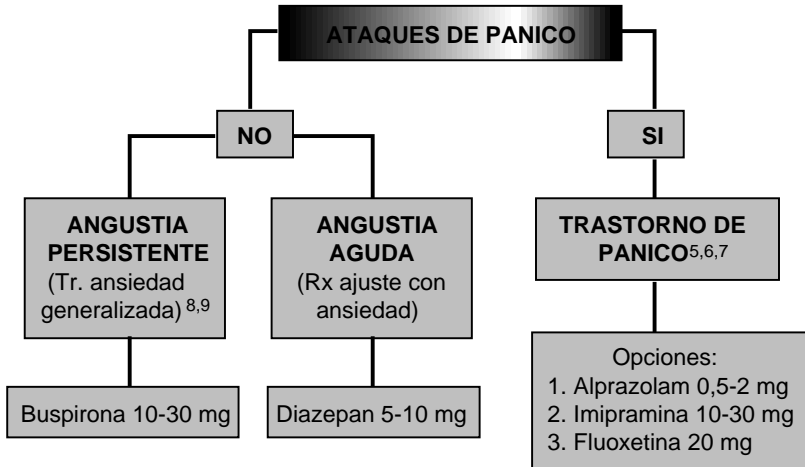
ATAQUES DE PANICO

NO

SI

ANGUSTIA PERSISTENTE (Tr. ansiedad generalizada) $^{8,9}$

ANGUSTIA AGUDA (Rx ajuste con ansiedad)

TRASTORNO DE PANICO$^{5,6,7}$

Buspirona 10-30 mg

Diazepan 5-10 mg

Opciones:
1. Alprazolam 0,5-2 mg
2. Imipramina 10-30 mg
3. Fluoxetina 20 mg